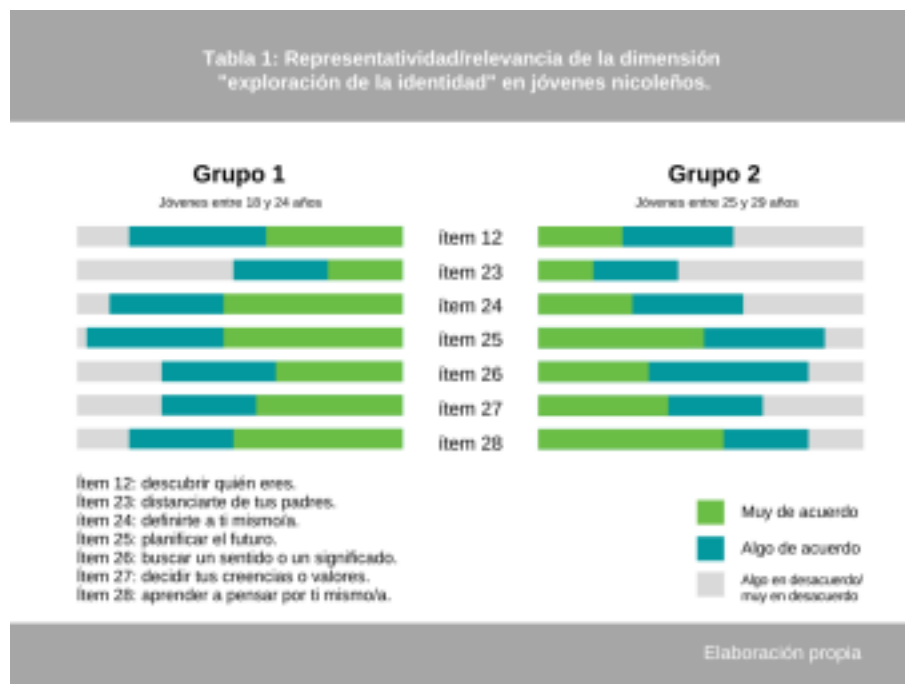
Tabla 1: Representatividad/relevancia de la dimensión "exploración de la identidad" en jóvenes nicoleños.

Grupo 1
Jóvenes entre 18 y 24 años

Grupo 2
Jóvenes entre 25 y 29 años

ítem 12
ítem 23
ítem 24
ítem 25
ítem 26
ítem 27
ítem 28

Ítem 12: descubrir quién eres.
Ítem 23: distanciarte de tus padres.
Ítem 24: definirte a ti mismo/a.
Ítem 25: planificar el futuro.
Ítem 26: buscar un sentido o un significado.
Ítem 27: decidir tus creencias o valores.
Ítem 28: aprender a pensar por ti mismo/a.

Muy de acuerdo
Algo de acuerdo
Algo en desacuerdo/ muy en desacuerdo

Elaboración propia